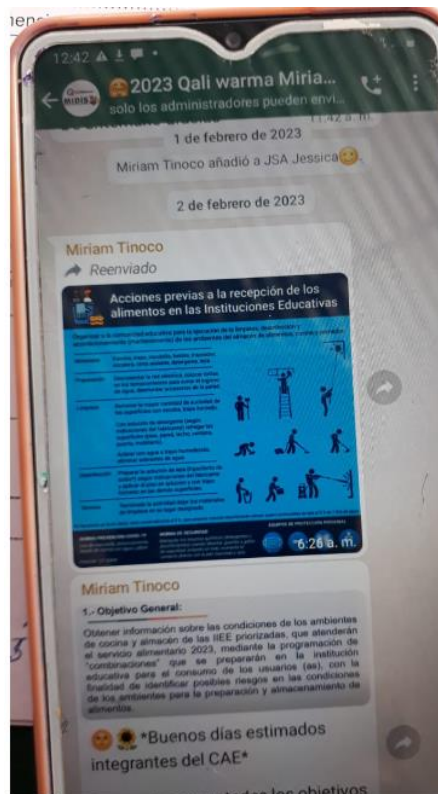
12:42

2023 Qali warma Miria...
solo los administradores pueden envi...

1 de febrero de 2023

Miriam Tinoco añadió a JSA Jessica😊.

2 de febrero de 2023

Miriam Tinoco
Reenviado

Acciones previas a la recepción de los alimentos en las Instituciones Educativas

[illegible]

6:26 a. m.

Miriam Tinoco
1.- Objetivo General:
Obtener información sobre las condiciones de los ambientes de cocina y almacén de las IIEE priorizadas, que atenderán el servicio alimentario 2023, mediante la programación de "combinaciones" que se prepararán en la institución educativa para el consumo de los usuarios (as), con la finalidad de identificar posibles riesgos en las condiciones de los ambientes para la preparación y almacenamiento de alimentos.

😊🌻*Buenos días estimados integrantes del CAE*

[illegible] los objetivos